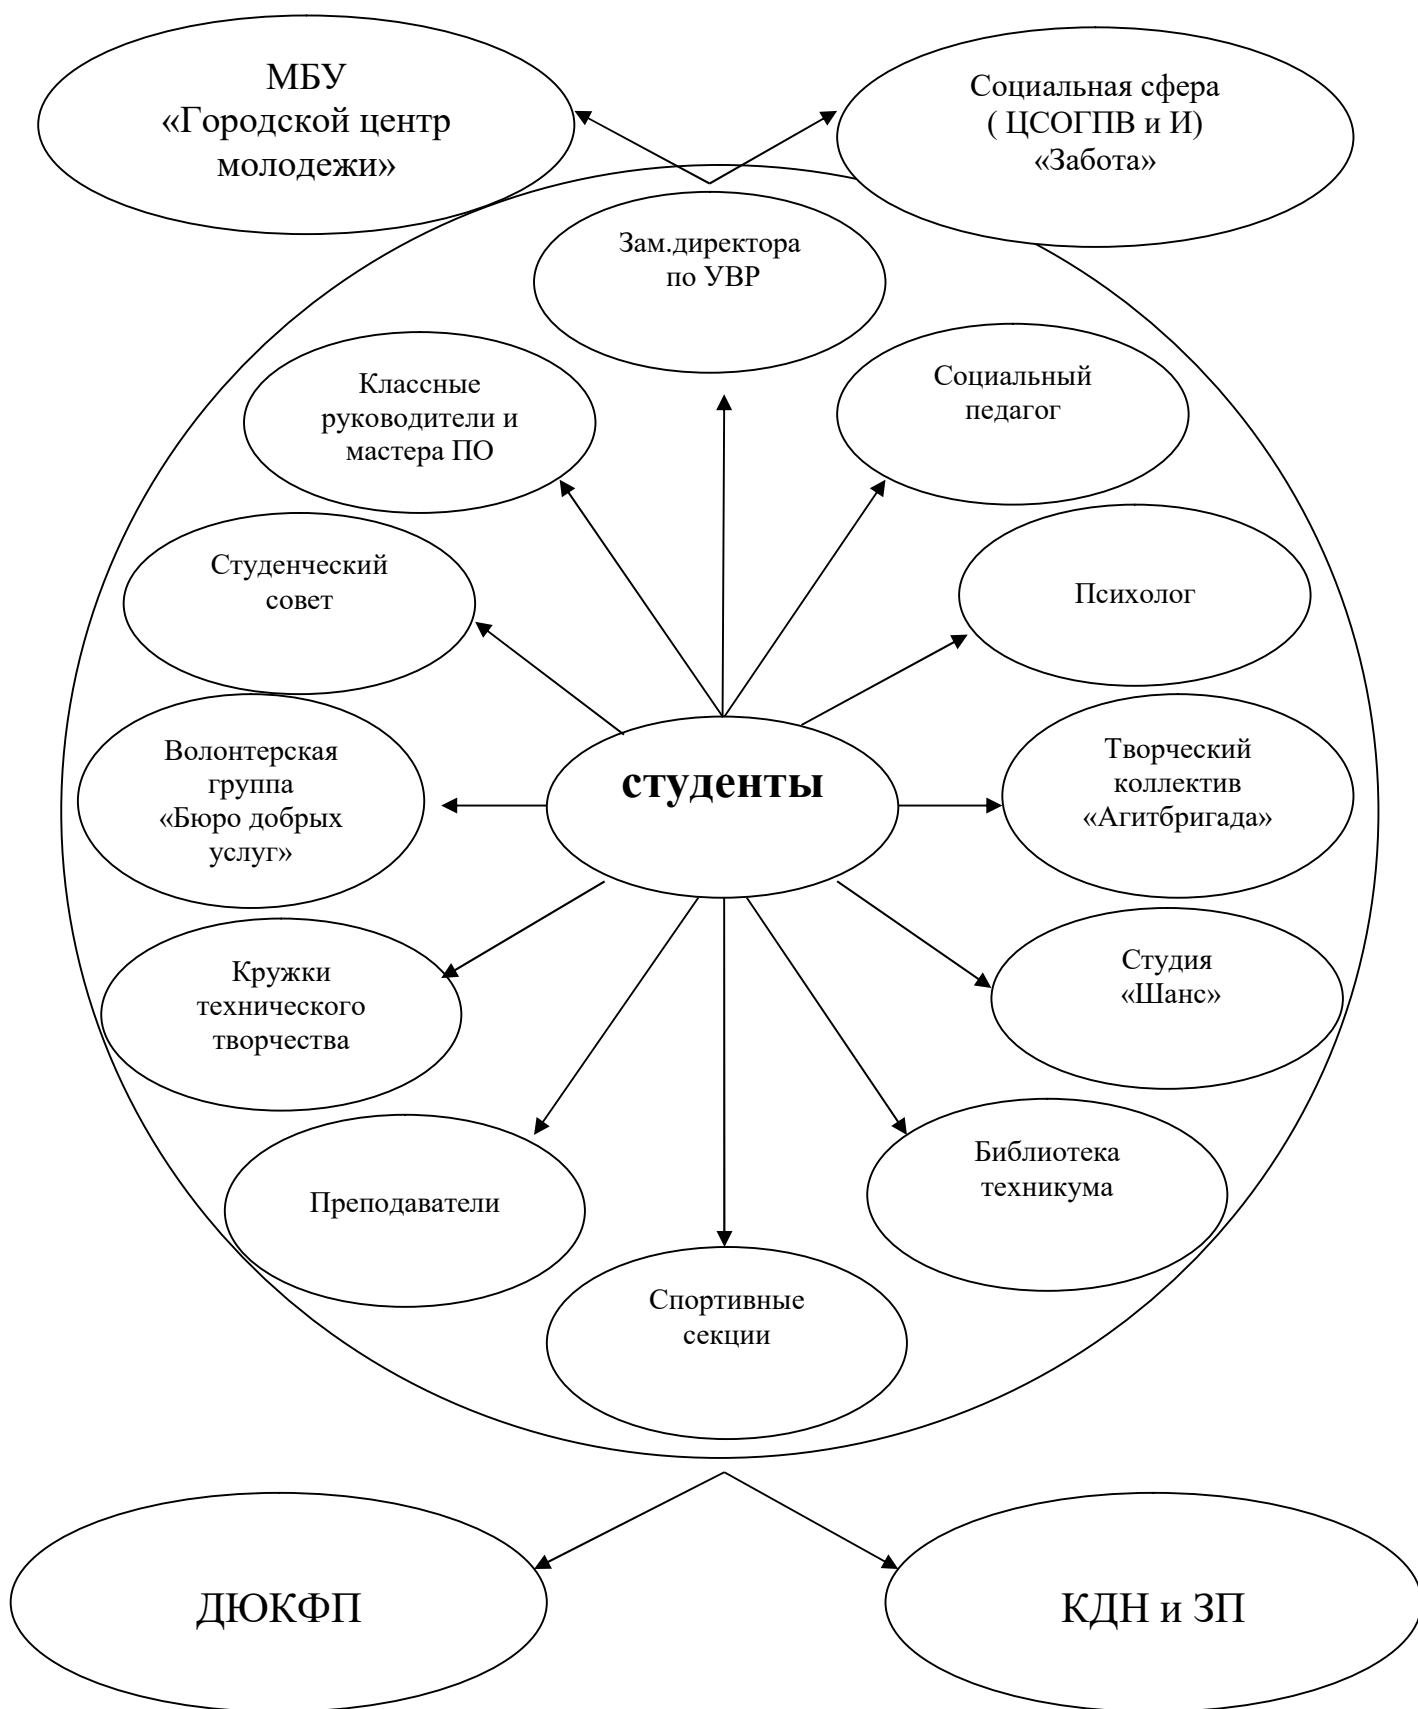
МБУ «Городской центр молодежи»

Социальная сфера ( ЦСОГПВ и И) «Забота»

Зам.директора по УВР

Классные руководители и мастера ПО

Социальный педагог

Студенческий совет

Психолог

Волонтерская группа «Бюро добрых услуг»

студенты

Творческий коллектив «Агитбригада»

Кружки технического творчества

Студия «Шанс»

Преподаватели

Библиотека техникума

Спортивные секции

ДЮКФП

КДН и ЗП